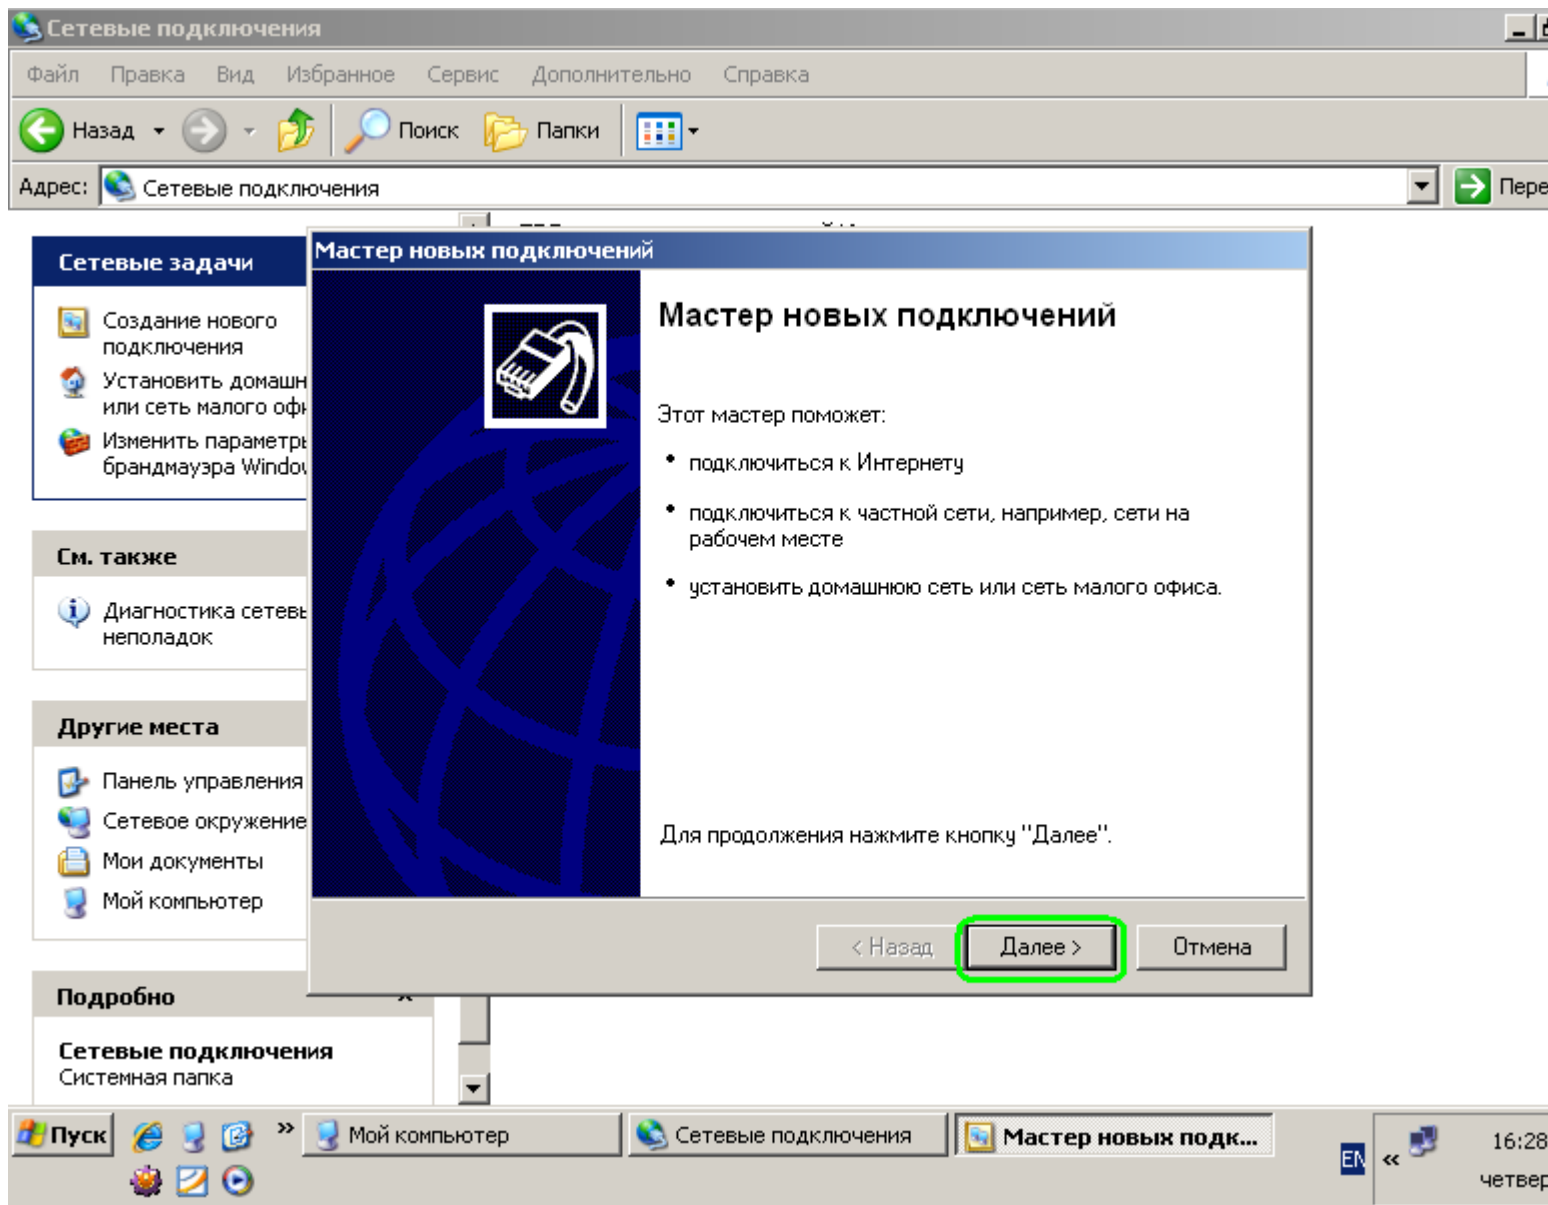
Сетевые подключения

Файл Правка Вид Избранное Сервис Дополнительно Справка

Назад Поиск Папки

Адрес: Сетевые подключения

Пере

Сетевые задачи

Создание нового подключения

Установить домашн или сеть малого оф

Изменить параметр брандмауэра Windo

См. также

Диагностика сетев неполадок

Другие места

Панель управления

Сетевое окружение

Мои документы

Мой компьютер

Подробно

Сетевые подключения
Системная папка

Мастер новых подключений

Мастер новых подключений

Этот мастер поможет:

• подключиться к Интернету

• подключиться к частной сети, например, сети на рабочем месте

• установить домашнюю сеть или сеть малого офиса.

Для продолжения нажмите кнопку "Далее".

< Назад Далее > Отмена

Пуск Мой компьютер Сетевые подключения Мастер новых подк...

EN 16:28 четвер